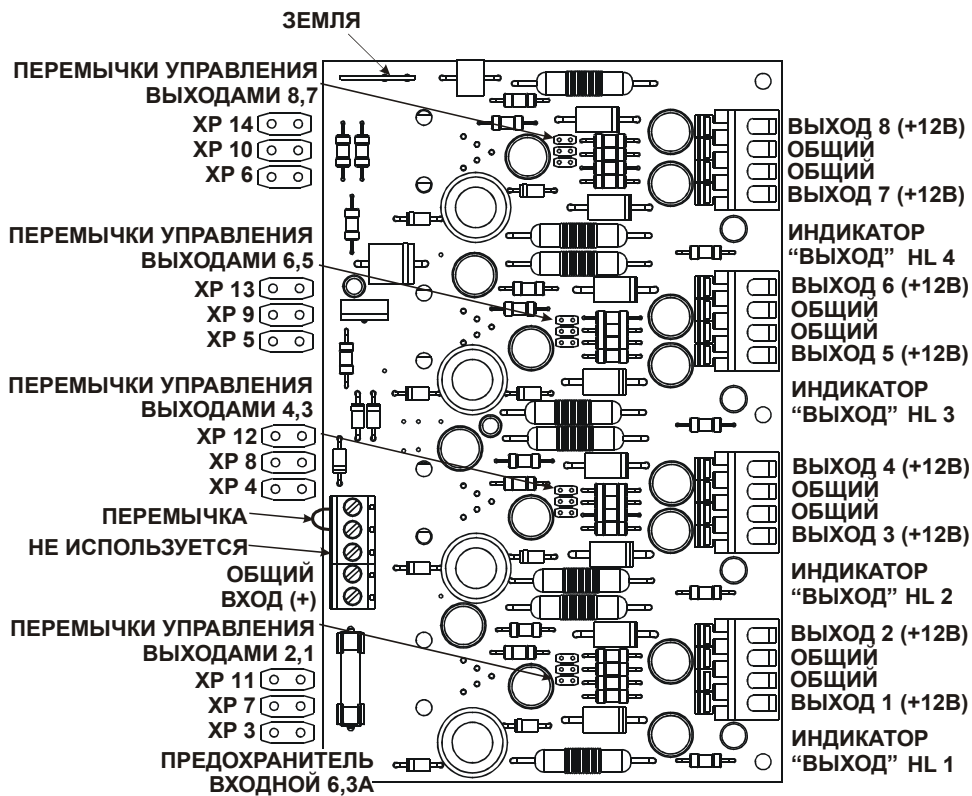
ЗЕМЛЯ

ПЕРЕМЫЧКИ УПРАВЛЕНИЯ ВЫХОДАМИ 8,7
XP 14
XP 10
XP 6

ПЕРЕМЫЧКИ УПРАВЛЕНИЯ ВЫХОДАМИ 6,5
XP 13
XP 9
XP 5

ПЕРЕМЫЧКИ УПРАВЛЕНИЯ ВЫХОДАМИ 4,3
XP 12
XP 8
XP 4

ПЕРЕМЫЧКА
НЕ ИСПОЛЬЗУЕТСЯ
ОБЩИЙ
ВХОД (+)

ПЕРЕМЫЧКИ УПРАВЛЕНИЯ ВЫХОДАМИ 2,1
XP 11
XP 7
XP 3

ПРЕДОХРАНИТЕЛЬ ВХОДНОЙ 6,3А

ВЫХОД 8 (+12В)
ОБЩИЙ
ОБЩИЙ
ВЫХОД 7 (+12В)

ИНДИКАТОР "ВЫХОД" HL 4

ВЫХОД 6 (+12В)
ОБЩИЙ
ОБЩИЙ
ВЫХОД 5 (+12В)

ИНДИКАТОР "ВЫХОД" HL 3

ВЫХОД 4 (+12В)
ОБЩИЙ
ОБЩИЙ
ВЫХОД 3 (+12В)

ИНДИКАТОР "ВЫХОД" HL 2

ВЫХОД 2 (+12В)
ОБЩИЙ
ОБЩИЙ
ВЫХОД 1 (+12В)

ИНДИКАТОР "ВЫХОД" HL 1